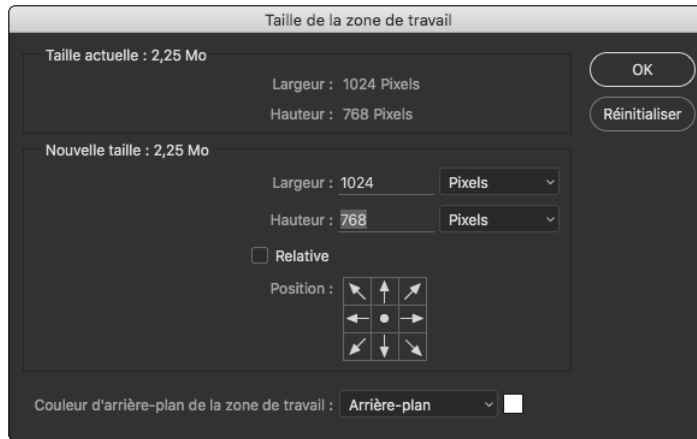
Taille de la zone de travail

Taille actuelle : 2,25 Mo

Largeur : 1024 Pixels

Hauteur : 768 Pixels

OK

Réinitialiser

Nouvelle taille : 2,25 Mo

Largeur : 1024

Pixels

Hauteur : 768

Pixels

Relative

Position :

Couleur d'arrière-plan de la zone de travail : Arrière-plan